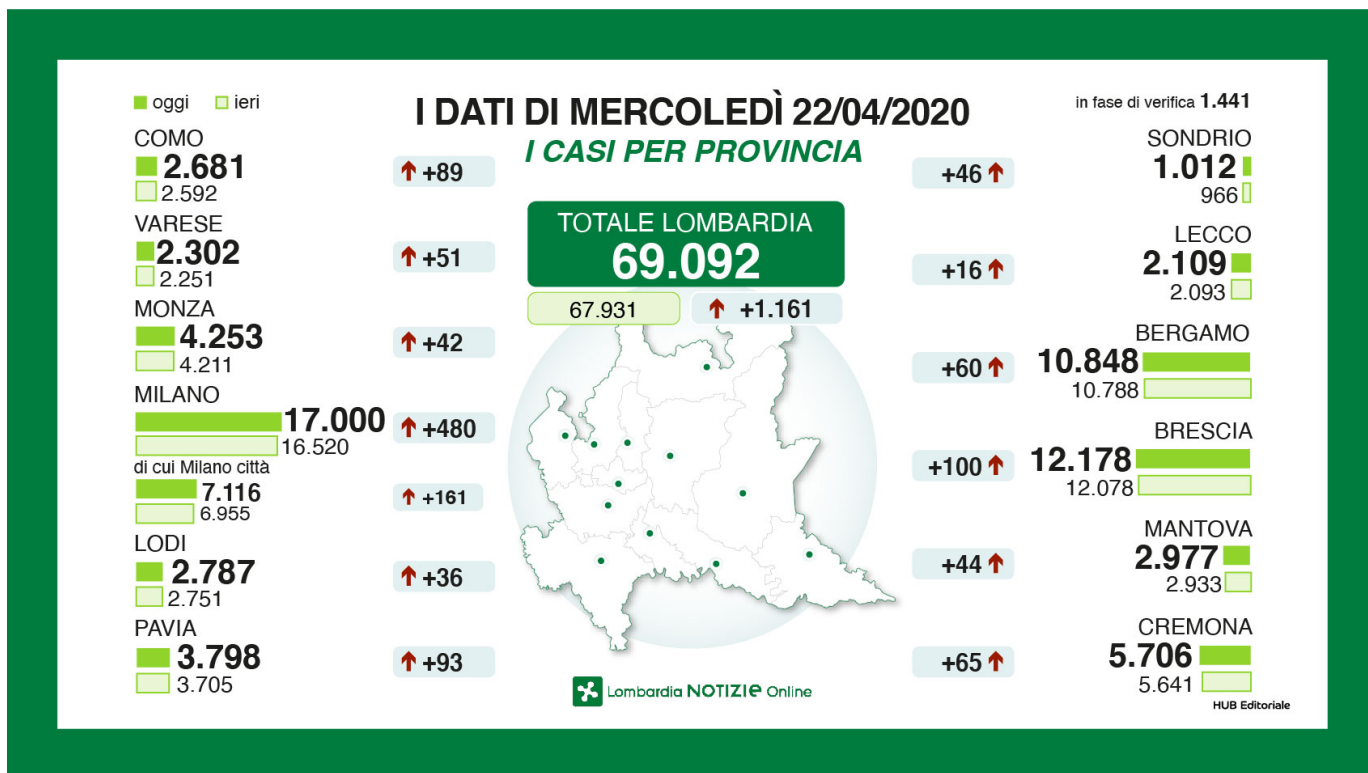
oggi ieri

I DATI DI MERCOLEDÌ 22/04/2020
I CASI PER PROVINCIA

in fase di verifica 1.441

COMO
2.681
2.592
+89

VARESE
2.302
2.251
+51

MONZA
4.253
4.211
+42

MILANO
17.000
16.520
+480

di cui Milano città
7.116
6.955
+161

LODI
2.787
2.751
+36

PAVIA
3.798
3.705
+93

TOTALE LOMBARDIA
69.092
67.931
+1.161

SONDRIO
1.012
966
+46

LECCO
2.109
2.093
+16

BERGAMO
10.848
10.788
+60

BRESCIA
12.178
12.078
+100

MANTOVA
2.977
2.933
+44

CREMONA
5.706
5.641
+65

Lombardia NOTIZIE Online

HUB Editoriale